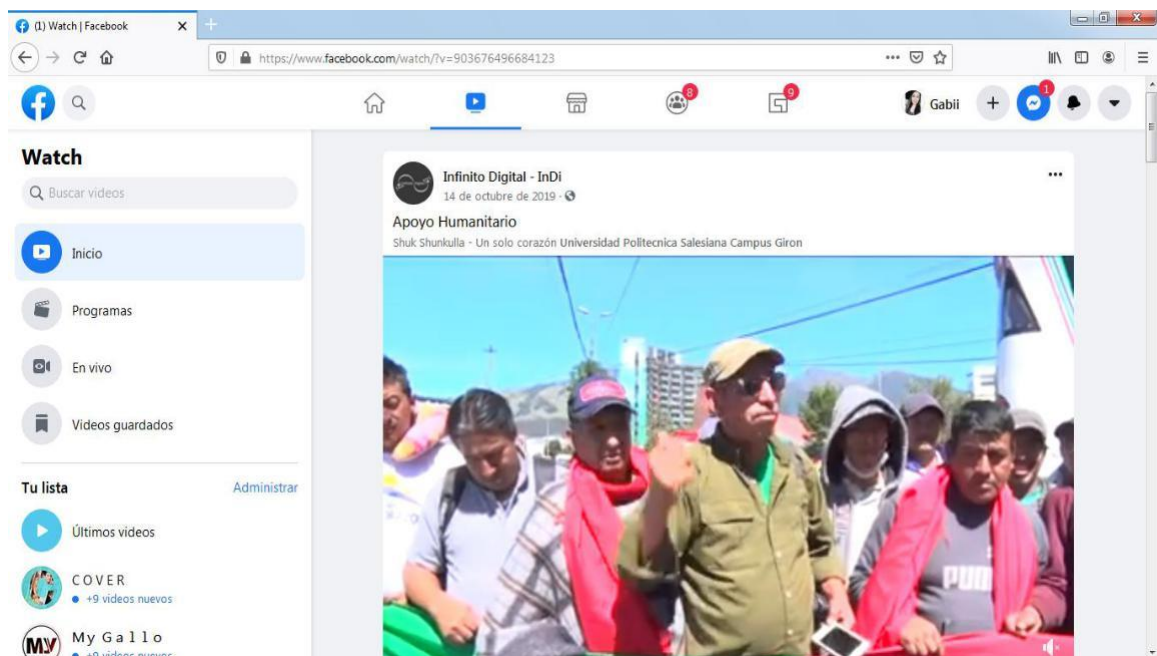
(1) Watch | Facebook

https://www.facebook.com/watch/?v=903676496684123

8

9

Gabii

1

Watch

Buscar videos

Inicio

Programas

En vivo

Videos guardados

Tu lista

Administrar

Últimos videos

COVER

+9 videos nuevos

My Gallo

+9 videos nuevos

Infinito Digital - InDi

14 de octubre de 2019 ·

Apoyo Humanitario

Shuk Shunkulla - Un solo corazón Universidad Politecnica Salesiana Campus Giron

PUMA